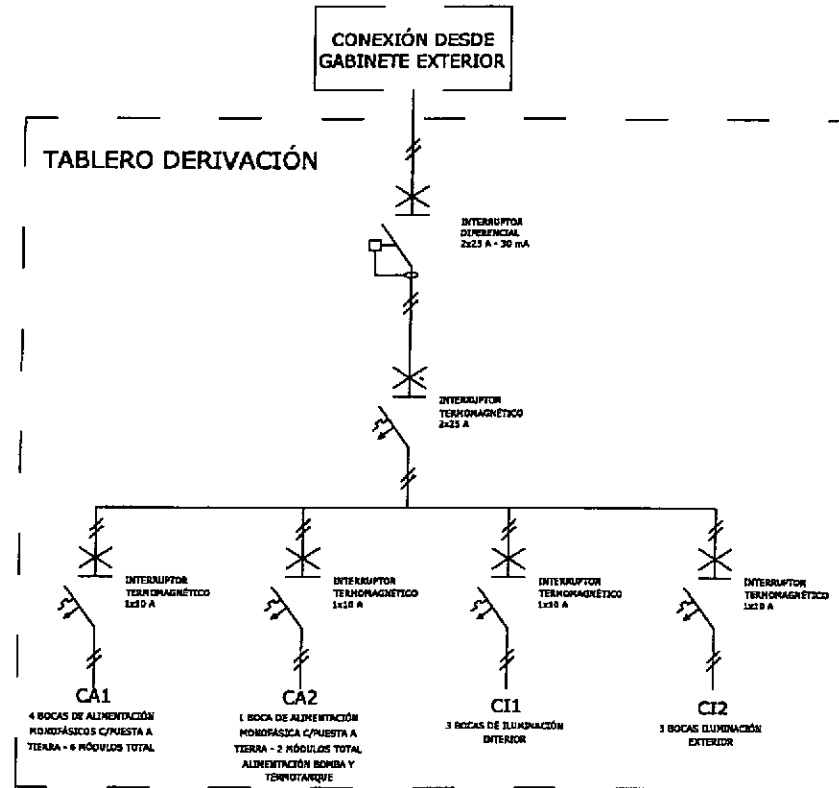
CONEXIÓN DESDE GABINETE EXTERIOR

TABLERO DERIVACIÓN

INTERRUPTOR DIFERENCIAL 2x25 A - 30 mA

INTERRUPTOR TERMOMAGNÉTICO 2x25 A

INTERRUPTOR TERMOMAGNÉTICO 1x10 A

INTERRUPTOR TERMOMAGNÉTICO 1x10 A

INTERRUPTOR TERMOMAGNÉTICO 1x10 A

INTERRUPTOR TERMOMAGNÉTICO 1x10 A

CA1
4 BOCAS DE ALIMENTACIÓN MONOFÁSICOS C/PUESTA A TIERRA - 6 MÓDULOS TOTAL

CA2
1 BOCA DE ALIMENTACIÓN MONOFÁSICA C/PUESTA A TIERRA - 2 MÓDULOS TOTAL ALIMENTACIÓN BOMBA Y TERMOTANQUE

CI1
3 BOCAS DE ILUMINACIÓN INTERIOR

CI2
3 BOCAS ILUMINACIÓN EXTERIOR